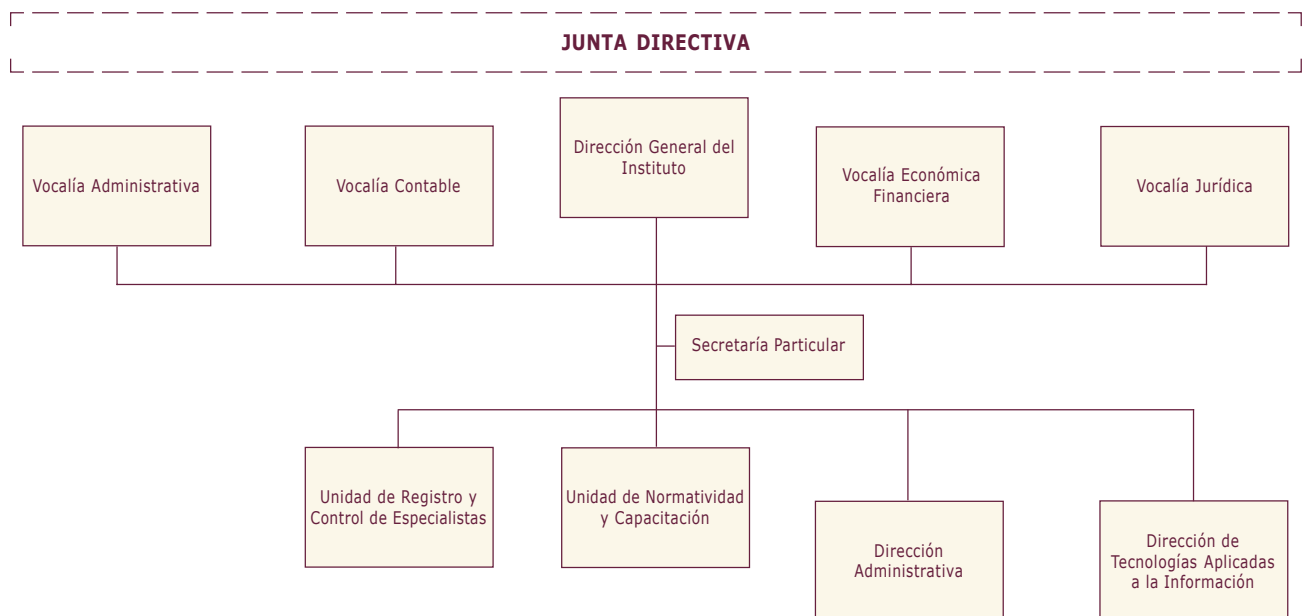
JUNTA DIRECTIVA

Vocalía Administrativa

Vocalía Contable

Dirección General del Instituto

Vocalía Económica Financiera

Vocalía Jurídica

Secretaría Particular

Unidad de Registro y Control de Especialistas

Unidad de Normatividad y Capacitación

Dirección Administrativa

Dirección de Tecnologías Aplicadas a la Información